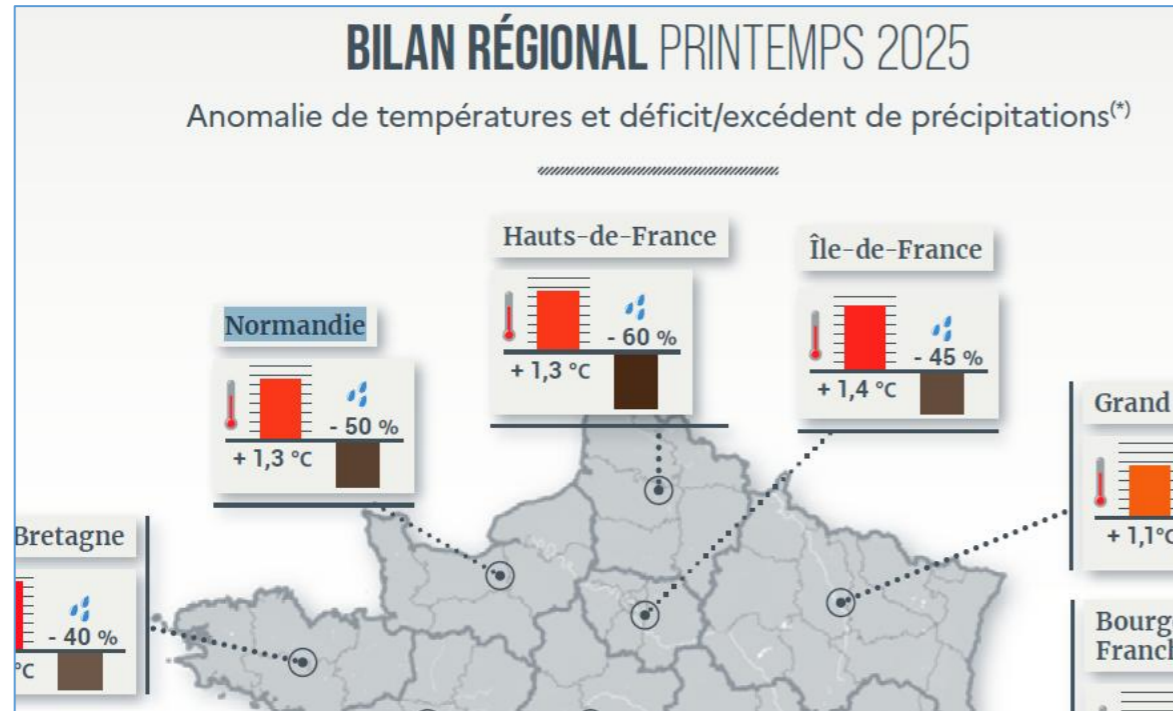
BILAN RÉGIONAL PRINTEMPS 2025

Anomalie de températures et déficit/excédent de précipitations(*)

Hauts-de-France
- 60 %
+ 1,3 °C

Île-de-France
- 45 %
+ 1,4 °C

Normandie
- 50 %
+ 1,3 °C

Grand
+ 1,1°C

Bretagne
- 40 %
°C

Bourg
Francl